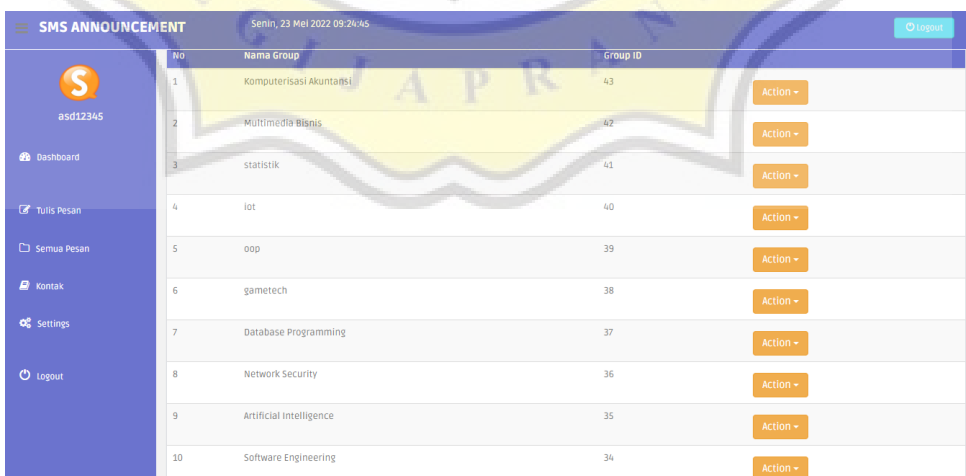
SMS ANNOUNCEMENT

Senin, 23 Mei 2022 09:24:45

Logout

asd12345

Dashboard

Tulis Pesan

Semua Pesan

Kontak

Settings

Logout

| No | Nama Group | Group ID | |
|---|---|---|---|
| 1 | Komputerisasi Akuntansi | 43 | Action |
| 2 | Multimedia Bisnis | 42 | Action |
| 3 | statistik | 41 | Action |
| 4 | iot | 40 | Action |
| 5 | oop | 39 | Action |
| 6 | gametech | 38 | Action |
| 7 | Database Programming | 37 | Action |
| 8 | Network Security | 36 | Action |
| 9 | Artificial Intelligence | 35 | Action |
| 10 | Software Engineering | 34 | Action |

G I J A P R A